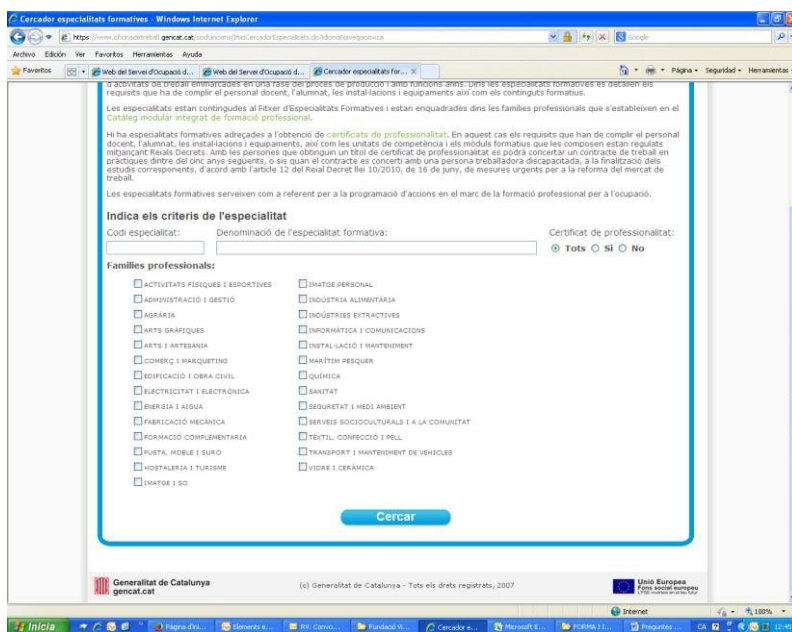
Cercador especialitats formatives - Windows Internet Explorer

https://www.oficinadetreball.gencat.cat/socfuncions/InicCercadorEspecialitats.do?idiomaNavegacio=ca

Google

Archivo Edición Ver Favoritos Herramientas Ayuda

Favoritos | Web del Servei d'Ocupació d... | Web del Servei d'Ocupació d... | Cercador especialitats for...

Página • Seguridad • Herramientas •

d'activitats de treball emmarcades en una fase del procés de producció i amb funcions afins. Dins les especialitats formatives es detallen els requisits que ha de complir el personal docent, l'alumnat, les instal·lacions i equipaments així com els continguts formatius.

Les especialitats estan contingudes al Fitxer d'Especialitats Formatives i estan enquadrades dins les famílies professionals que s'estableixen en el Catàleg modular integrat de formació professional.

Hi ha especialitats formatives adreçades a l'obtenció de certificats de professionalitat. En aquest cas els requisits que han de complir el personal docent, l'alumnat, les instal·lacions i equipaments, així com les unitats de competència i els mòduls formatius que les composen estan regulats mitjançant Reials Decrets. Amb les persones que obtinguin un títol de certificat de professionalitat es podrà concertar un contracte de treball en pràctiques dintre del cinc anys següents, o sis quan el contracte es concerti amb una persona treballadora discapacitada, a la finalització dels estudis corresponents, d'acord amb l'article 12 del Reial Decret llei 10/2010, de 16 de juny, de mesures urgents per a la reforma del mercat de treball.

Les especialitats formatives serveixen com a referent per a la programació d'accions en el marc de la formació professional per a l'ocupació.

Indica els criteris de l'especialitat

Codi especialitat:   Denominació de l'especialitat formativa:   Certificat de professionalitat:

Tots   Sí   No

Famílies professionals:

ACTIVITATS FÍSIQUES I ESPORTIVES
ADMINISTRACIÓ I GESTIÓ
AGRÀRIA
ARTS GRÀFIQUES
ARTS I ARTESANIA
COMERÇ I MARQUETING
EDIFICACIÓ I OBRA CIVIL
ELECTRICITAT I ELECTRÒNICA
ENERGIA I AIGUA
FABRICACIÓ MECÀNICA
FORMACIÓ COMPLEMENTARIA
FUSTA, MOBLE I SURO
HOSTALERIA I TURISME
IMATGE I SO

IMATGE PERSONAL
INDÚSTRIA ALIMENTÀRIA
INDÚSTRIES EXTRACTIVES
INFORMÀTICA I COMUNICACIONS
INSTAL·LACIÓ I MANTENIMENT
MARÍTIM PESQUER
QUÍMICA
SANITAT
SEGURETAT I MEDI AMBIENT
SERVEIS SOCIOCULTURALS I A LA COMUNITAT
TÈXTIL, CONFECCIÓ I PELL
TRANSPORT I MANTENIMENT DE VEHICLES
VIDRE I CERÀMICA

Cercar

Generalitat de Catalunya
gencat.cat

(c) Generalitat de Catalunya - Tots els drets registrats, 2007

Unió Europea
Fons social europeu
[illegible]

Internet   100%

Inicia   Pàgina d'ini...   Elements e...   RV: Convo...   Fundació Vi...   Cercador e...   Microsoft E...   FORMA I I...   Preguntes ...   CA   12:45